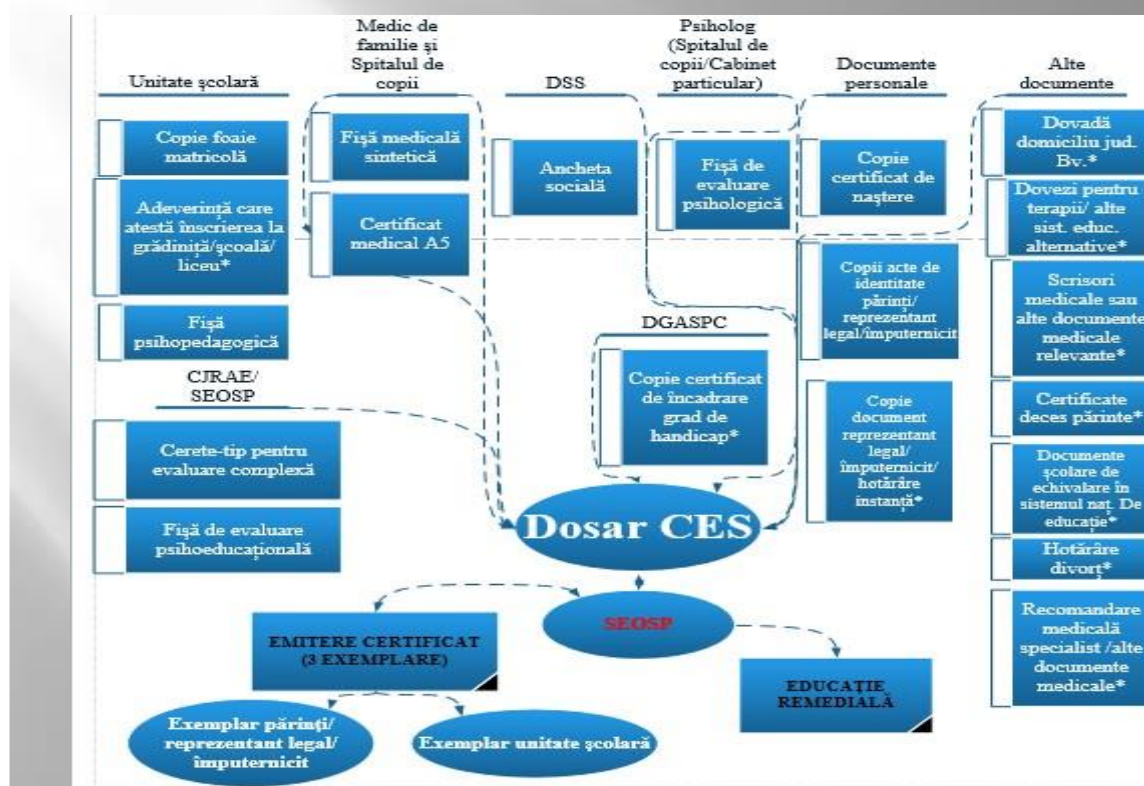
Unitate şcolară

Medic de familie şi Spitalul de copii

DSS

Psiholog (Spitalul de copii/Cabinet particular)

Documente personale

Alte documente

Copie foaie matricolă

Adeverinţă care atestă înscrierea la grădiniţă/şcoală/ liceu*

Fişă psihopedagogică

Fişă medicală sintetică

Certificat medical A5

Ancheta socială

Fişă de evaluare psihologică

Copie certificat de naştere

Copii acte de identitate părinţi/ reprezentant legal/împuternicit

Copie document reprezentant legal/ împuternicit/ hotărâre instanţă*

Dovadă domiciliu jud. Bv.*

Dovezi pentru terapii/ alte sist. educ. alternative*

Scrisori medicale sau alte documente medicale relevante*

Certificate deces părinte*

Documente şcolare de echivalare în sistemul nat. De educaţie*

Hotărâre divorţ*

Recomandare medicală specialist /alte documente medicale*

DGASPC

Copie certificat de încadrare grad de handicap*

CJRAE/ SEOSP

Cerete-tip pentru evaluare complexă

Fişă de evaluare psihoeducaţională

Dosar CES

SEOSP

EMITERE CERTIFICAT (3 EXEMPLARE)

EDUCAŢIE REMEDIALĂ

Exemplar părinţi/ reprezentant legal/ împuternicit

Exemplar unitate şcolară